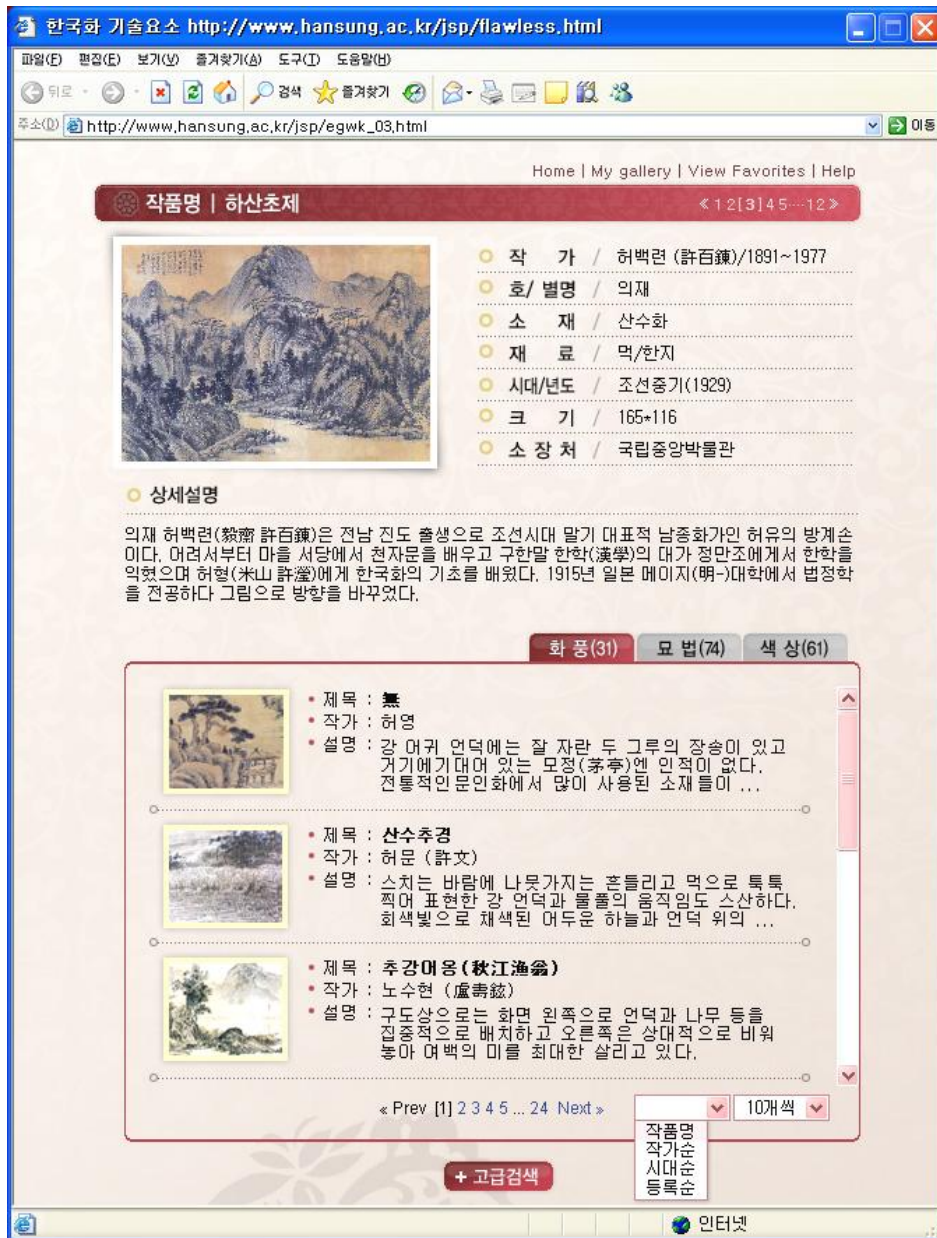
한국화 기술요소 http://www.hansung.ac.kr/jsp/flawless.html

파일(F) 편집(E) 보기(V) 즐겨찾기(A) 도구(T) 도움말(H)

뒤로 검색 즐겨찾기

주소(D) http://www.hansung.ac.kr/jsp/egwk_03.html 이동

Home | My gallery | View Favorites | Help

작품명 | 하산초제 《1 2 [3] 4 5 ... 12》

작 가 / 허백련 (許百鍊)/1891~1977
호/ 별명 / 의재
소 재 / 산수화
재 료 / 먹/한지
시대/년도 / 조선중기(1929)
크 기 / 165*116
소 장 처 / 국립중앙박물관

상세설명

의재 허백련(毅齋 許百鍊)은 전남 진도 출생으로 조선시대 말기 대표적 남종화가인 허유의 방계손이다. 어려서부터 마을 서당에서 천자문을 배우고 구한말 한학(漢學)의 대가 정만조에게서 한학을 익혔으며 허형(米山 許瀅)에게 한국화의 기초를 배웠다. 1915년 일본 메이지(明-)대학에서 법정학을 전공하다 그림으로 방향을 바꾸었다.

화 풍(31) 묘 법(74) 색 상(61)

• 제목 : 無
• 작가 : 허영
• 설명 : 강 어귀 언덕에는 잘 자란 두 그루의 장송이 있고 거기에기대어 있는 모정(茅亭)엔 인적이 없다. 전통적인 문인화에서 많이 사용된 소재들이 ...

• 제목 : 산수추경
• 작가 : 허문 (許文)
• 설명 : 스치는 바람에 나뭇가지는 흔들리고 먹으로 툭툭 찍어 표현한 강 언덕과 물풀의 움직임도 스산하다. 회색빛으로 채색된 어두운 하늘과 언덕 위의 ...

• 제목 : 추강어옹(秋江漁翁)
• 작가 : 노수현 (盧壽鉉)
• 설명 : 구도상으로는 화면 왼쪽으로 언덕과 나무 등을 집중적으로 배치하고 오른쪽은 상대적으로 비워 놓아 여백의 미를 최대한 살리고 있다.

« Prev [1] 2 3 4 5 ... 24 Next » 10개씩

작품명
작가순
시대순
등록순

+ 고급검색

인터넷